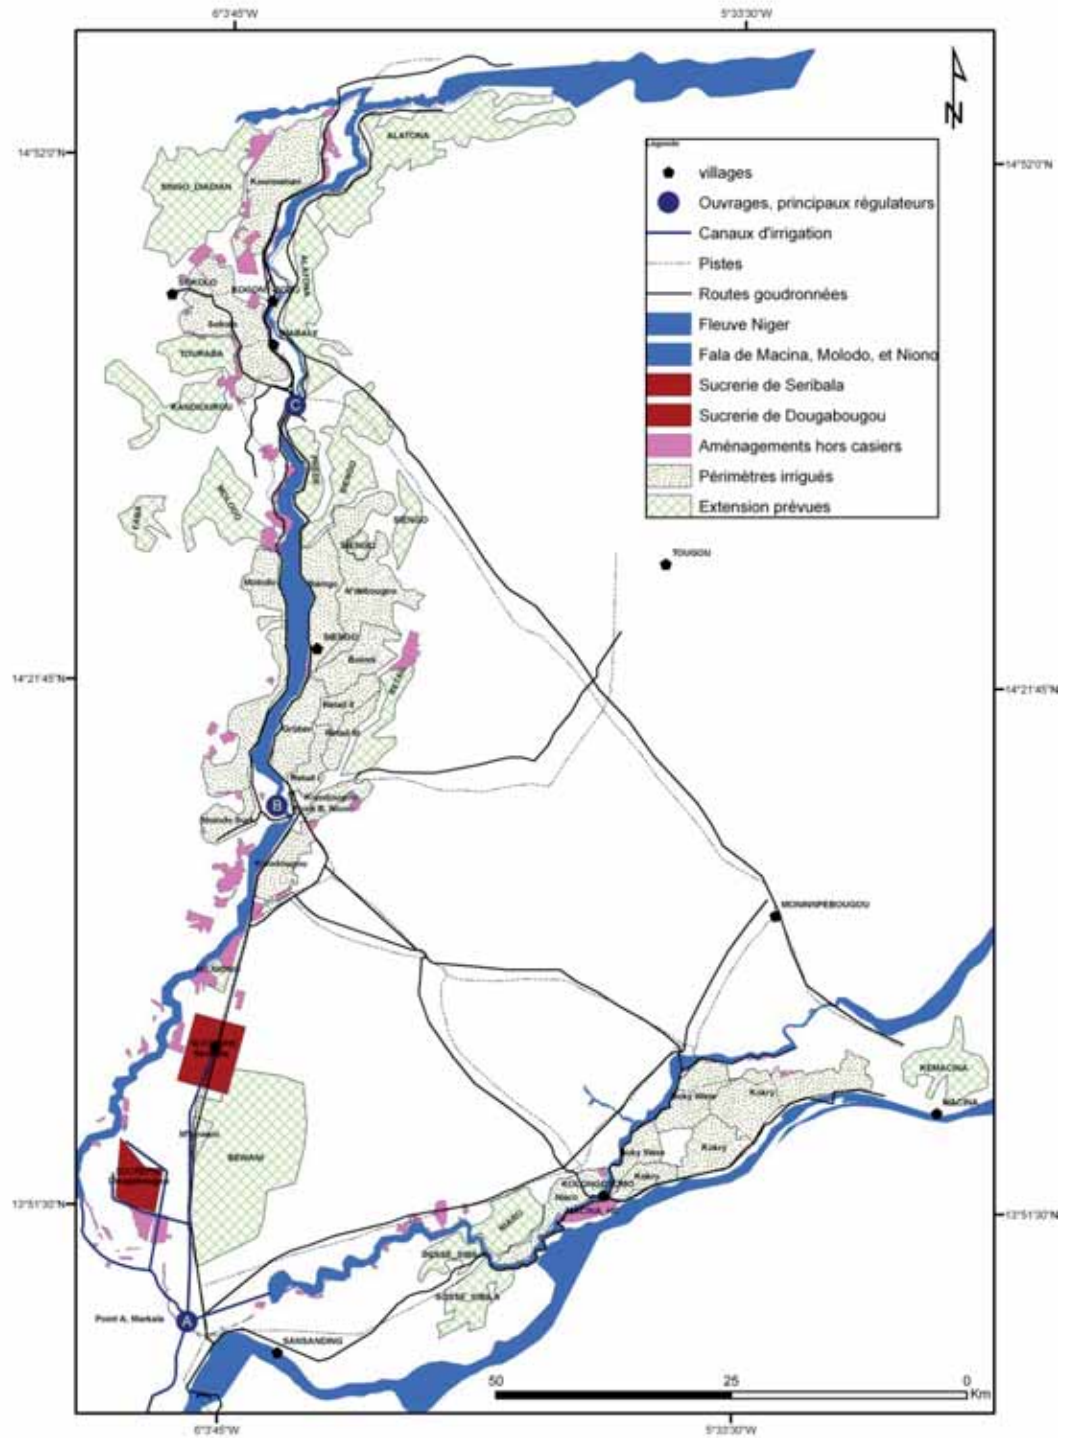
6°3'45"W
5°33'30"W

N

14°52'0"N
14°52'0"N

Légende
villages
Ouvrages, principaux régulateurs
Canaux d'irrigation
Pistes
Routes goudronnées
Fleuve Niger
Fala de Macina, Molodo, et Niono
Sucrerie de Seribala
Sucrerie de Dougabougou
Aménagements hors casiers
Périmètres irrigués
Extension prévues

ALATONA
SINGO_DADIAN
Kourouma
DIAKOLO
KOGONI
ALATONA
Sokolo
DIABALY
TOURABA
KANDIOUROU
C
MOLODO
FANA
NIONO
SIENGO
SIENGO
Molodo
N'Mbougou
SIENGO
Boinsi
14°21'45"N
14°21'45"N
Retail
Gruber
Retail
B
TOUGOU
MONIMPEBOUGOU
A
Point A. Markala
SANSANDING
BEWANI
N'Debougou
Kokry
Kokry
KEMACINA
MACINA
KOLONGOTOMO
MACINA
Niaro
SOSSE_SIBILA
SOSSE_SIBILA
13°51'30"N
13°51'30"N

50
25
0
Km
6°3'45"W
5°33'30"W